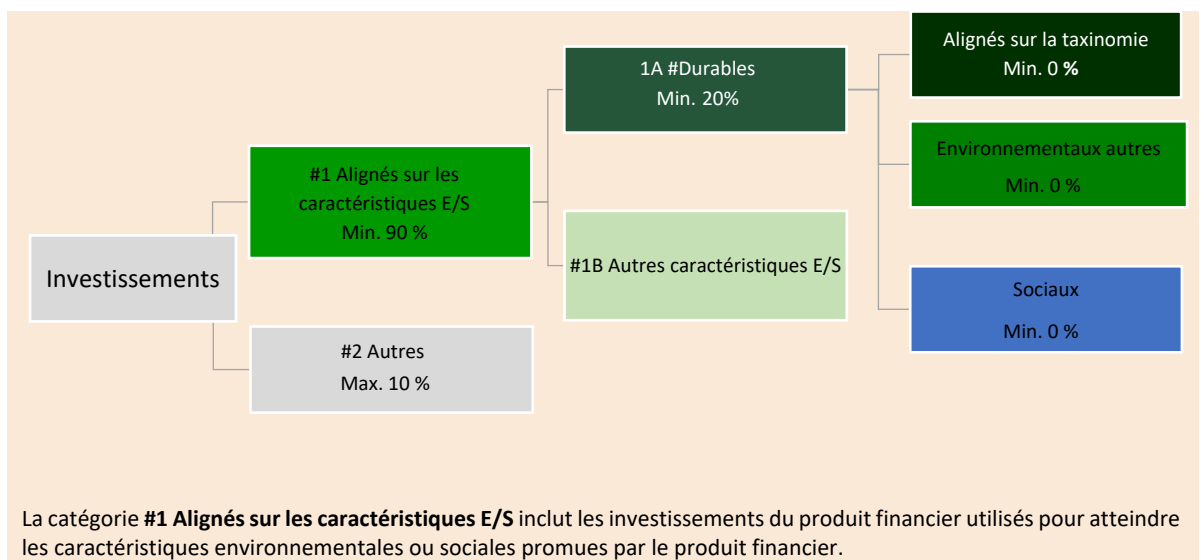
Investissements

#1 Alignés sur les caractéristiques E/S
Min. 90 %

#2 Autres
Max. 10 %

1A #Durables
Min. 20%

#1B Autres caractéristiques E/S

Alignés sur la taxinomie
Min. 0 **%**

Environnementaux autres
Min. 0 %

Sociaux
Min. 0 %

La catégorie **#1 Alignés sur les caractéristiques E/S** inclut les investissements du produit financier utilisés pour atteindre les caractéristiques environnementales ou sociales promues par le produit financier.